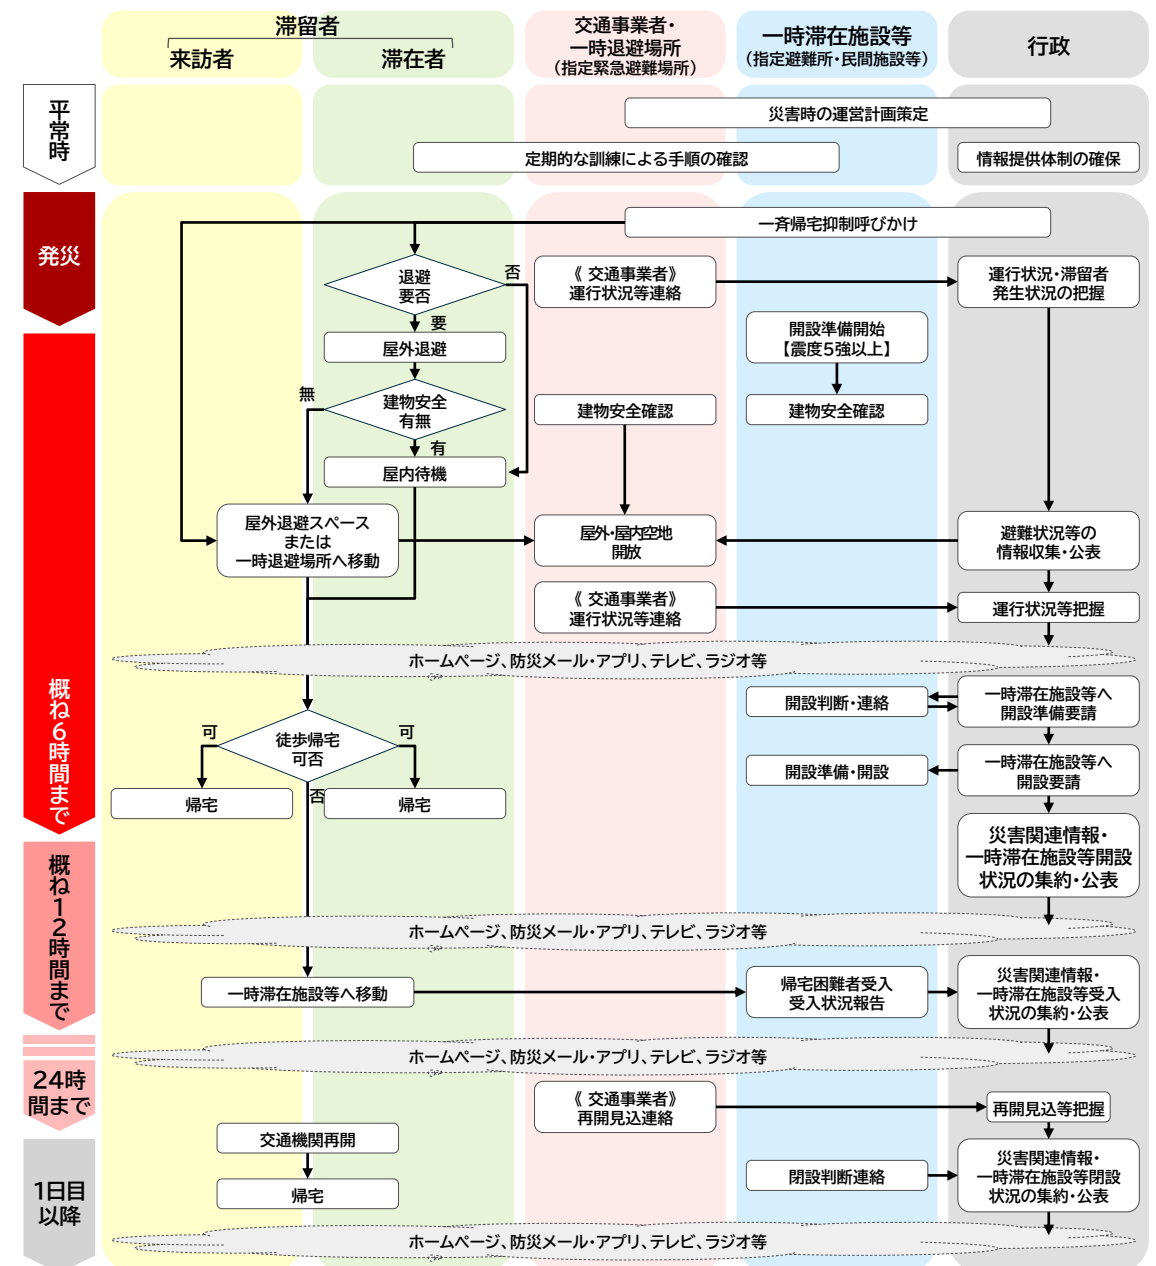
滞留者

来訪者

滞在者

交通事業者・一時退避場所（指定緊急避難場所）

一時滞在施設等（指定避難所・民間施設等）

行政

平常時

災害時の運営計画策定

定期的な訓練による手順の確認

情報提供体制の確保

発災

一斉帰宅抑制呼びかけ

退避要否

否

要

《交通事業者》運行状況等連絡

運行状況・滞留者発生状況の把握

開設準備開始【震度5強以上】

屋外退避

無

建物安全有無

有

建物安全確認

建物安全確認

屋内待機

屋外退避スペースまたは一時退避場所へ移動

屋外・屋内空地開放

避難状況等の情報収集・公表

《交通事業者》運行状況等連絡

運行状況等把握

概ね6時間まで

ホームページ、防災メール・アプリ、テレビ、ラジオ等

開設判断・連絡

一時滞在施設等へ開設準備要請

可

徒歩帰宅可否

可

開設準備・開設

一時滞在施設等へ開設要請

帰宅

否

帰宅

災害関連情報・一時滞在施設等開設状況の集約・公表

概ね12時間まで

ホームページ、防災メール・アプリ、テレビ、ラジオ等

一時滞在施設等へ移動

帰宅困難者受入受入状況報告

災害関連情報・一時滞在施設等受入状況の集約・公表

ホームページ、防災メール・アプリ、テレビ、ラジオ等

24時間まで

《交通事業者》再開見込連絡

再開見込等把握

交通機関再開

災害関連情報・一時滞在施設等閉設状況の集約・公表

閉設判断連絡

1日目以降

帰宅

ホームページ、防災メール・アプリ、テレビ、ラジオ等